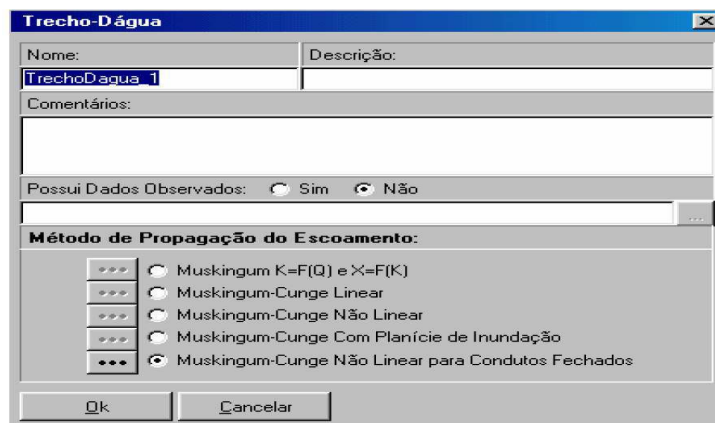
Trecho-Dágua

Nome:
TrechoDagua_1
Descrição:

Comentários:

Possui Dados Observados: Sim Não

...

Método de Propagação do Escoamento:

... Muskingum K=F(Q) e X=F(K)
... Muskingum-Cunge Linear
... Muskingum-Cunge Não Linear
... Muskingum-Cunge Com Planície de Inundação
... Muskingum-Cunge Não Linear para Condutos Fechados

Ok
Cancelar